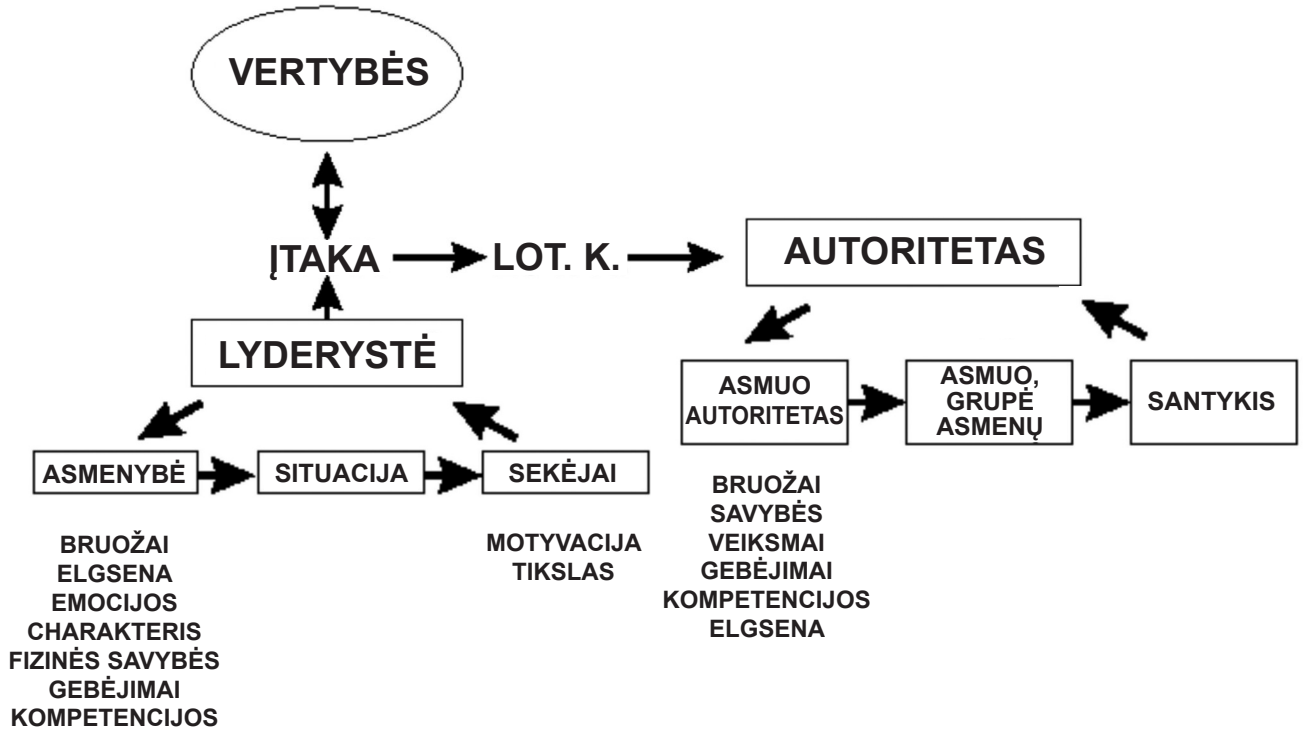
VERTYBĖS

ĮTAKA

LOT. K.

AUTORITETAS

LYDERYSTĖ

ASMUO AUTORITETAS

ASMUO, GRUPĖ ASMENŲ

SANTYKIS

ASMENYBĖ

SITUACIJA

SEKĖJAI

BRUOŽAI
SAVYBĖS
VEIKSMAI
GEBĖJIMAI
KOMPETENCIJOS
ELGSENA

BRUOŽAI
ELGSENA
EMOCIJOS
CHARAKTERIS
FIZINĖS SAVYBĖS
GEBĖJIMAI
KOMPETENCIJOS

MOTYVACIJA
TIKSLAS